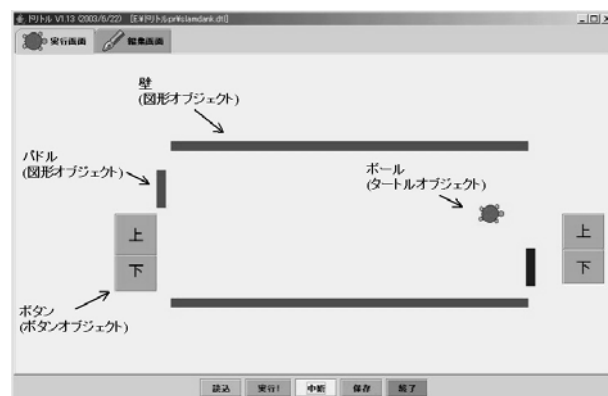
ドリトル V1.13 (2003/6/22) [E:¥ドリトル¥pr¥slamdank.dtl]

実行画面 編集画面

壁
(図形オブジェクト)

パドル
(図形オブジェクト)

ボール
(タートルオブジェクト)

上
下

上
下

ボタン
(ボタンオブジェクト)

読込 実行! 中断 保存 終了